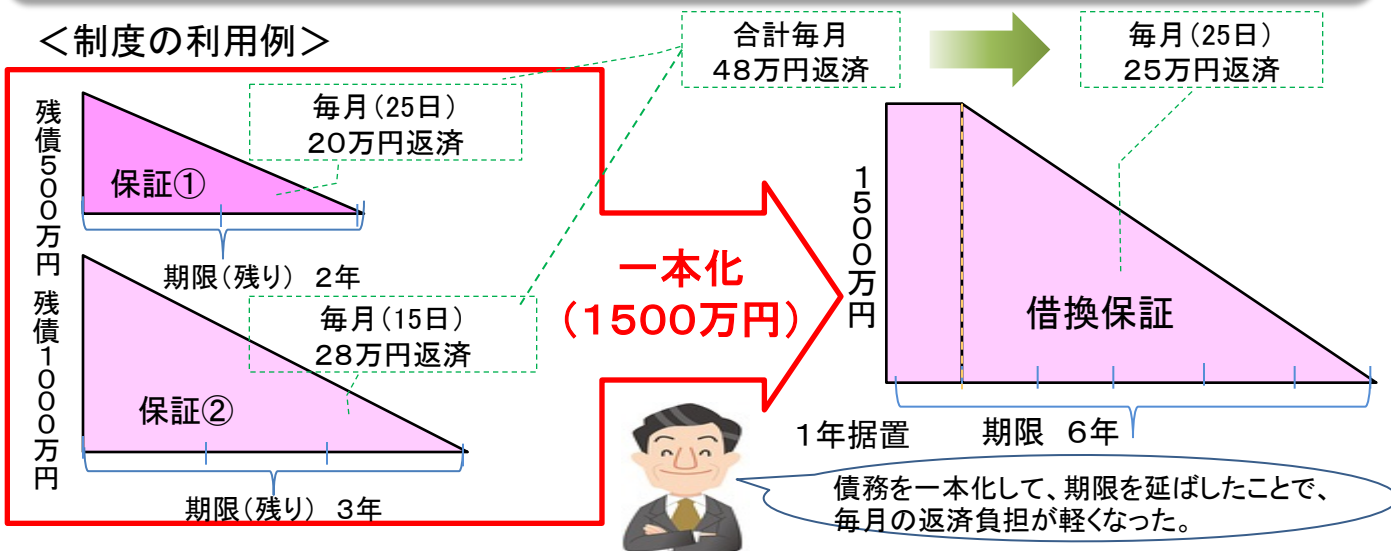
＜制度の利用例＞

残債500万円

毎月（25日）
20万円返済

保証①

期限（残り） 2年

残債1000万円

毎月（15日）
28万円返済

保証②

期限（残り） 3年

合計毎月
48万円返済

一本化
（1500万円）

毎月（25日）
25万円返済

1500万円

借換保証

1年据置　期限 6年

債務を一本化して、期限を延ばしたことで、毎月の返済負担が軽くなった。